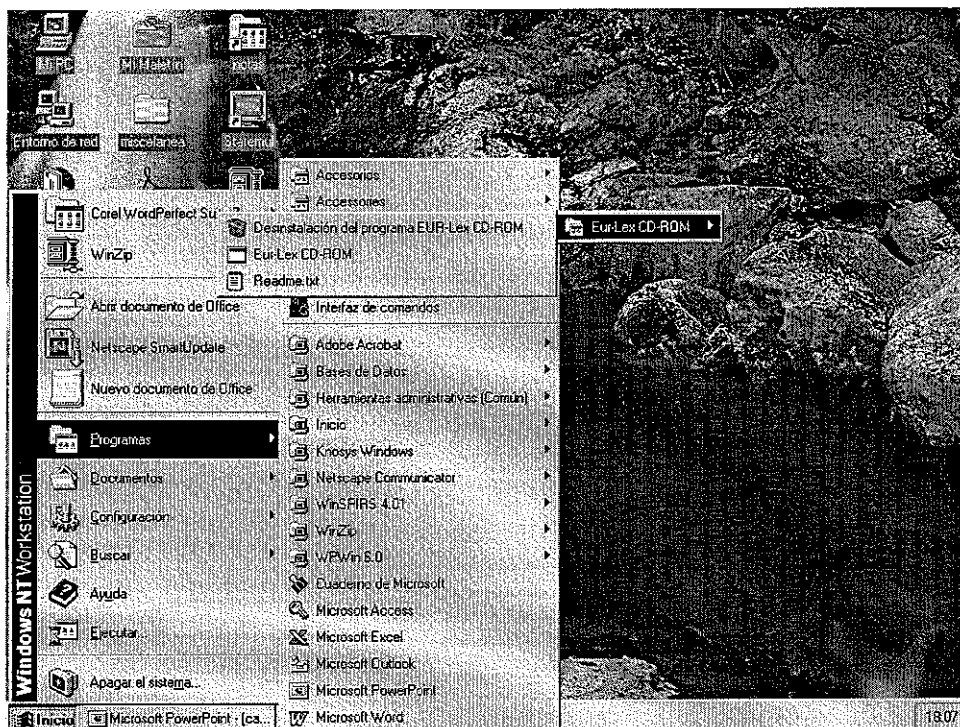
Mi PC
Mi Maletín
notas
Entorno de red
miscelanea
Starem

Corel WordPerfect Su
WinZip
Abrir documento de Office
Netscape SmartUpdate
Nuevo documento de Office
Programas
Documentos
Configuración
Buscar
Ayuda
Ejecutar...
Apagar el sistema...

Windows NT Workstation

Accesorios
Accessories
Desinstalación del programa EUR-Lex CD-ROM
Eur-Lex CD-ROM
Readme.txt
Interfaz de comandos
Adobe Acrobat
Bases de Datos
Herramientas administrativas (Común)
Inicio
Knosys Windows
Netscape Communicator
WinSPIRS 4.01
WinZip
WPWin 6.0
Cuaderno de Microsoft
Microsoft Access
Microsoft Excel
Microsoft Outlook
Microsoft PowerPoint
Microsoft Word

Eur-Lex CD-ROM

Inicio
Microsoft PowerPoint - [ca...
18:07